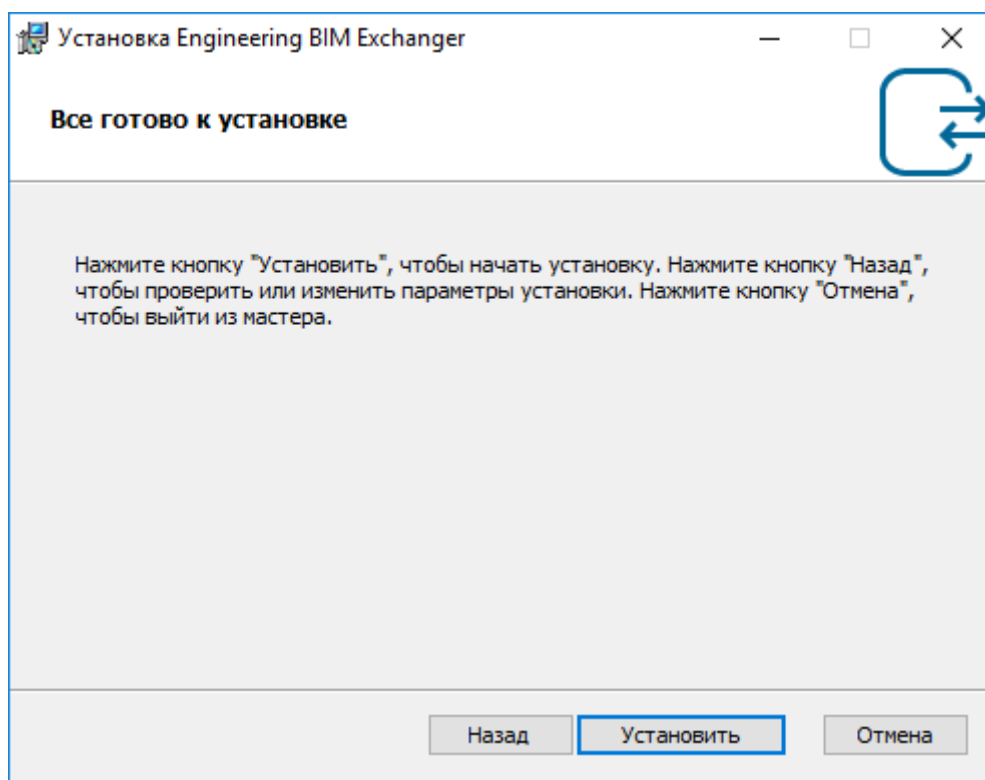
Установка Engineering BIM Exchanger

Все готово к установке

Нажмите кнопку "Установить", чтобы начать установку. Нажмите кнопку "Назад", чтобы проверить или изменить параметры установки. Нажмите кнопку "Отмена", чтобы выйти из мастера.

Назад Установить Отмена